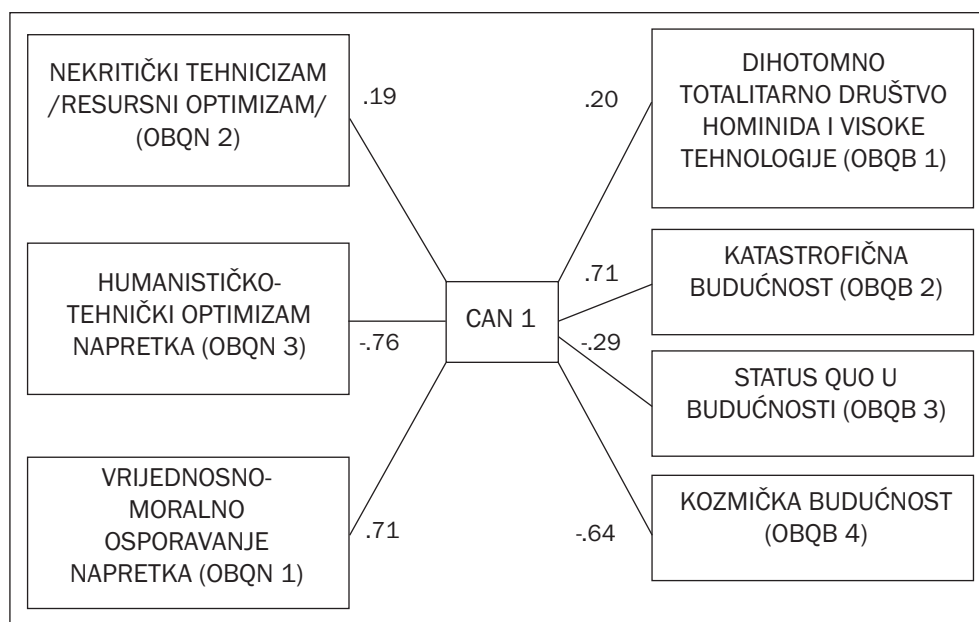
NEKRITIČKI TEHNICIZAM /RESURSNI OPTIMIZAM/ (OBQN 2)

.19

HUMANISTIČKO-TEHNIČKI OPTIMIZAM NAPRETKA (OBQN 3)

-.76

VRIJEDNOSNO-MORALNO OSPORAVANJE NAPRETKA (OBQN 1)

.71

CAN 1

.20

DIHOTOMNO TOTALITARNO DRUŠTVO HOMINIDA I VISOKE TEHNOLOGIJE (OBQB 1)

.71

KATASTROFIČNA BUDUĆNOST (OBQB 2)

-.29

STATUS QUO U BUDUĆNOSTI (OBQB 3)

-.64

KOZMIČKA BUDUĆNOST (OBQB 4)